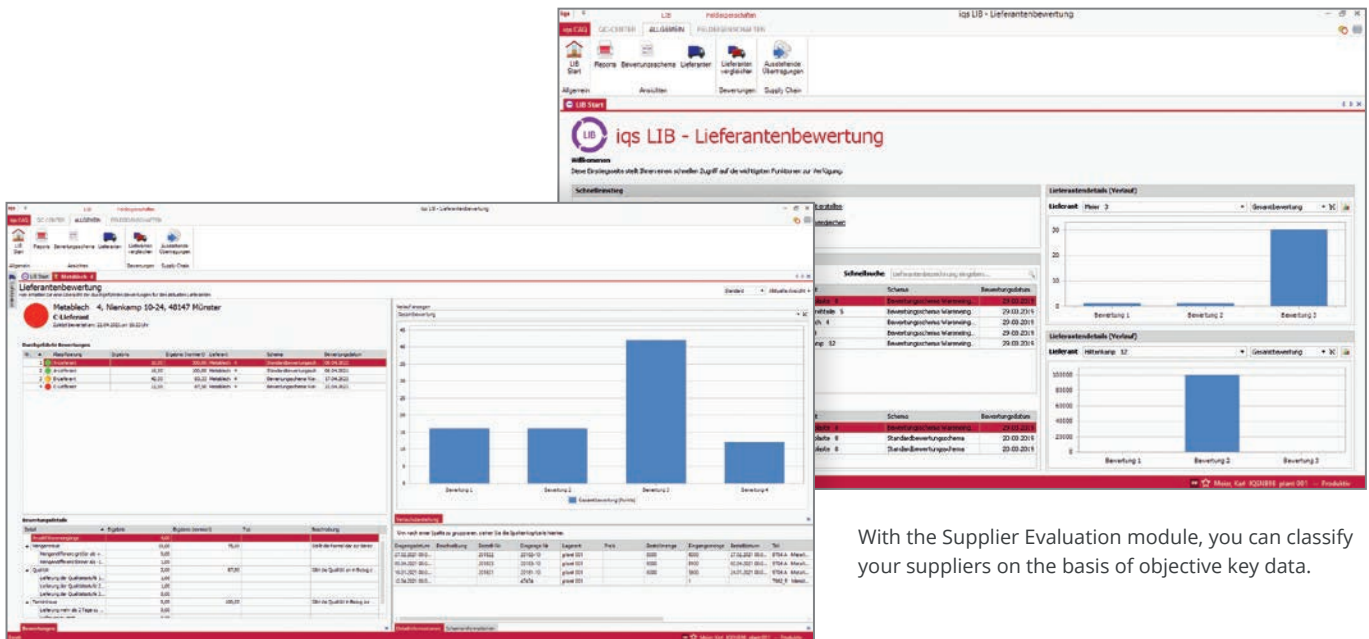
iqs LIB - Lieferantenbewertung

iqs CAQ   QC-CENTER   ALLGEMEIN   FELDEIGENSCHAFTEN

LIB Start   Reports   Bewertungsschema   Lieferanten   Lieferanten vergleichen   Ausstehende Übertragungen

Allgemein   Ansichten   Bewertungen   Supply Chain

LIB Start

iqs LIB - Lieferantenbewertung

Willkommen

Diese Einstiegsseite stellt Ihnen einen schnellen Zugriff auf die wichtigsten Funktionen zur Verfügung.

Schnelleinstieg

Schnellsuche

Lieferantendetails (Verlauf)

Lieferant   Meier 3   Gesamtbewertung

Bewertung 1   Bewertung 2   Bewertung 3

Lieferantendetails (Verlauf)

Lieferant   Hiltenkamp 12   Gesamtbewertung

Bewertung 1   Bewertung 2   Bewertung 3

| Schema | Bewertungsdatum |
|---|---|
| Bewertungsschema Warenein. | 29.03.2019 |
| Bewertungsschema Warenein. | 29.03.2019 |
| Bewertungsschema Warenein. | 29.03.2019 |
| Bewertungsschema Warenein. | 29.03.2019 |
| Bewertungsschema Warenein. | 29.03.2019 |

| Schema | Bewertungsdatum |
|---|---|
| Bewertungsschema Warenein. | 29.03.2019 |
| Standardbewertungsschema | 29.03.2019 |
| Standardbewertungsschema | 29.03.2019 |

iqs LIB - Lieferantenbewertung

Lieferantenbewertung

Metablech 4, Nienkamp 10-24, 48147 Münster

C-Lieferant

Durchgeführte Bewertungen

Bewertung 1   Bewertung 2   Bewertung 3   Bewertung 4

Gesamtbewertung (Punkte)

Bewertungsdetails

Bewertungen

With the Supplier Evaluation module, you can classify your suppliers on the basis of objective key data.